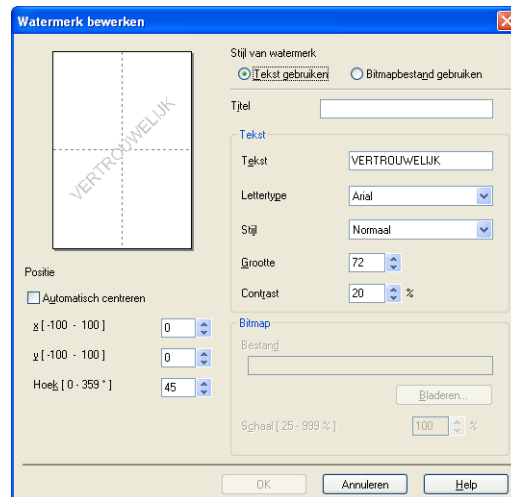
Watermerk bewerken

VERTROUWELIJK

Positie

Automatisch centreren

x [-100 - 100 ] 0

y [-100 - 100 ] 0

Hoek [ 0 - 359 ° ] 45

Stijl van watermerk

Tekst gebruiken

Bitmapbestand gebruiken

Titel

Tekst

Tekst VERTROUWELIJK

Lettertype Arial

Stijl Normaal

Grootte 72

Contrast 20 %

Bitmap

Bestand

Bladeren...

Schaal [ 25 - 999 % ] 100 %

OK

Annuleren

Help